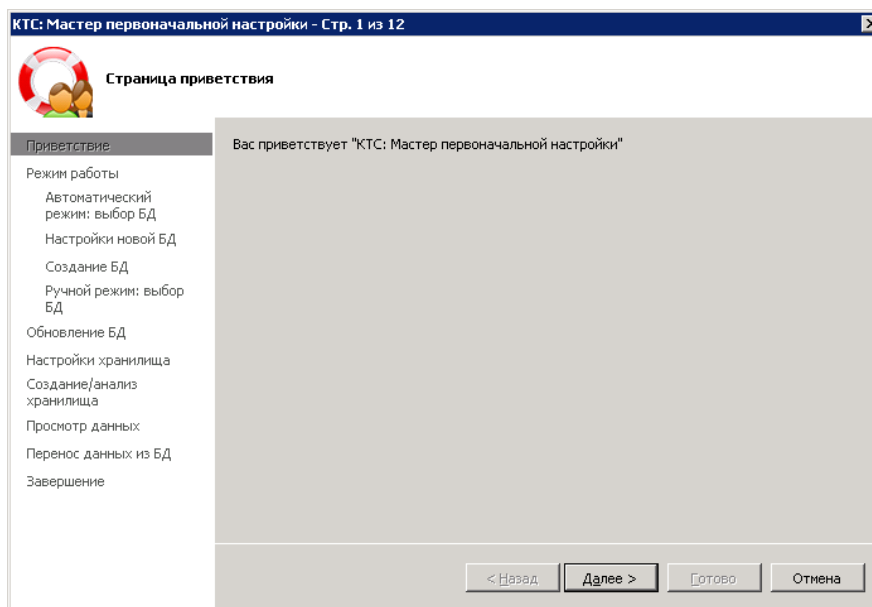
КТС: Мастер первоначальной настройки - Стр. 1 из 12

Страница приветствия

Приветствие
Режим работы
Автоматический режим: выбор БД
Настройки новой БД
Создание БД
Ручной режим: выбор БД
Обновление БД
Настройки хранилища
Создание/анализ хранилища
Просмотр данных
Перенос данных из БД
Завершение

Вас приветствует "КТС: Мастер первоначальной настройки"

< Назад
Далее >
Готово
Отмена